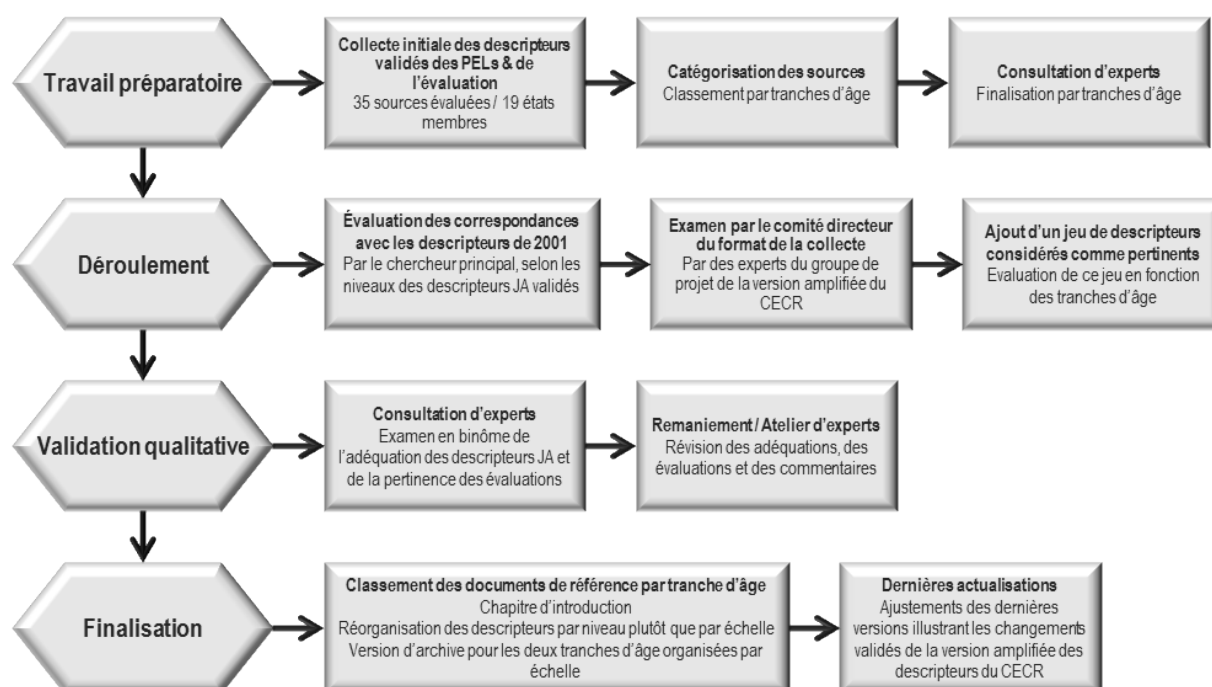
Travail préparatoire

Collecte initiale des descripteurs validés des PELs & de l'évaluation
35 sources évaluées / 19 états membres

Catégorisation des sources
Classement par tranches d'âge

Consultation d'experts
Finalisation par tranches d'âge

Déroulement

Évaluation des correspondances avec les descripteurs de 2001
Par le chercheur principal, selon les niveaux des descripteurs JA validés

Examen par le comité directeur du format de la collecte
Par des experts du groupe de projet de la version amplifiée du CECR

Ajout d'un jeu de descripteurs considérés comme pertinents
Evaluation de ce jeu en fonction des tranches d'âge

Validation qualitative

Consultation d'experts
Examen en binôme de l'adéquation des descripteurs JA et de la pertinence des évaluations

Remaniement / Atelier d'experts
Révision des adéquations, des évaluations et des commentaires

Finalisation

Classement des documents de référence par tranche d'âge
Chapitre d'introduction
Réorganisation des descripteurs par niveau plutôt que par échelle
Version d'archive pour les deux tranches d'âge organisées par échelle

Dernières actualisations
Ajustements des dernières versions illustrant les changements validés de la version amplifiée des descripteurs du CECR